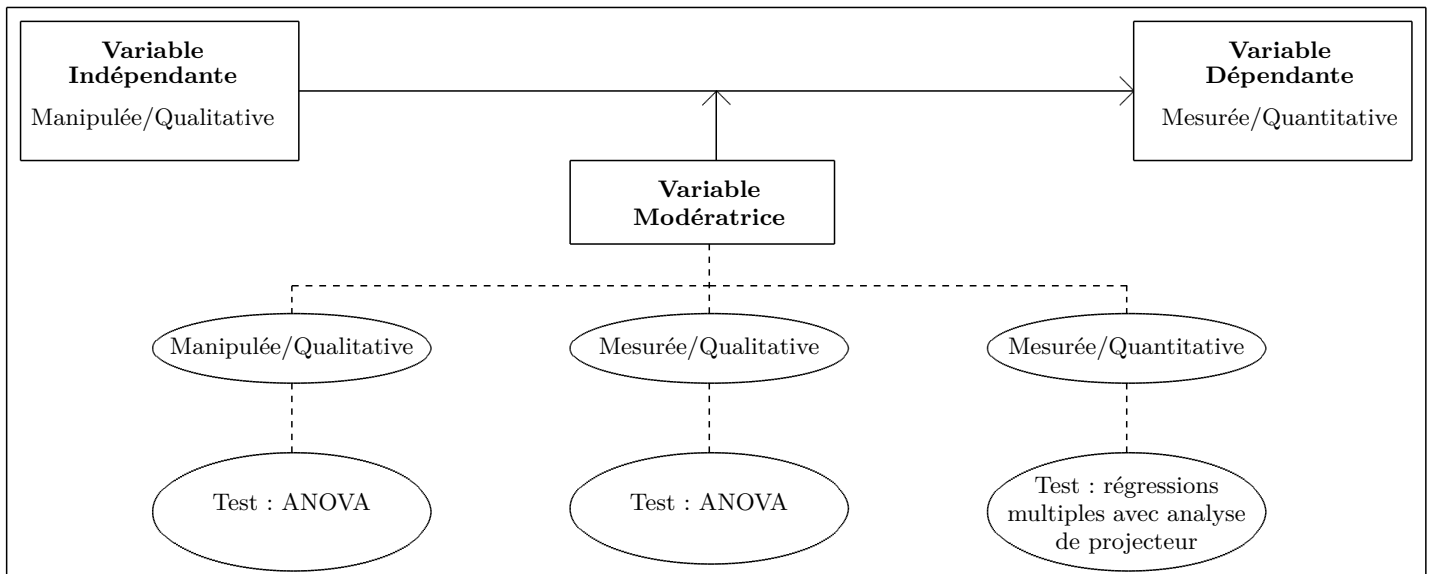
**Variable Indépendante**
Manipulée/Qualitative

**Variable Dépendante**
Mesurée/Quantitative

**Variable Modératrice**

Manipulée/Qualitative

Mesurée/Qualitative

Mesurée/Quantitative

Test : ANOVA

Test : ANOVA

Test : régressions multiples avec analyse de projecteur